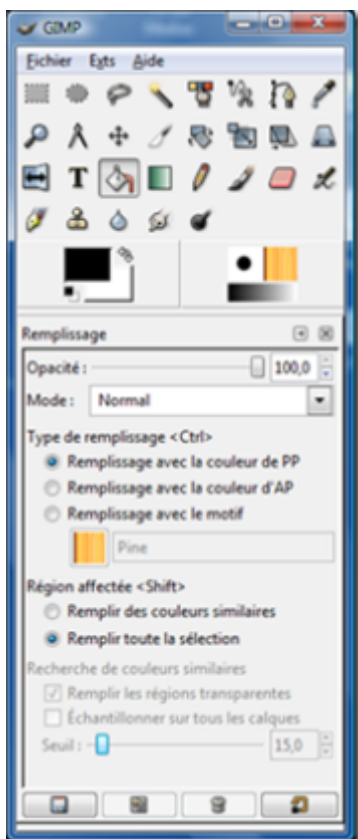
GIMP

Fichier Exts Aide

Remplissage

Opacité : 100,0

Mode : Normal

Type de remplissage <Ctrl>

Remplissage avec la couleur de PP

Remplissage avec la couleur d'AP

Remplissage avec le motif

Pine

Région affectée <Shift>

Remplir des couleurs similaires

Remplir toute la sélection

Recherche de couleurs similaires

Remplir les régions transparentes

Échantillonner sur tous les calques

Seuil : 15,0